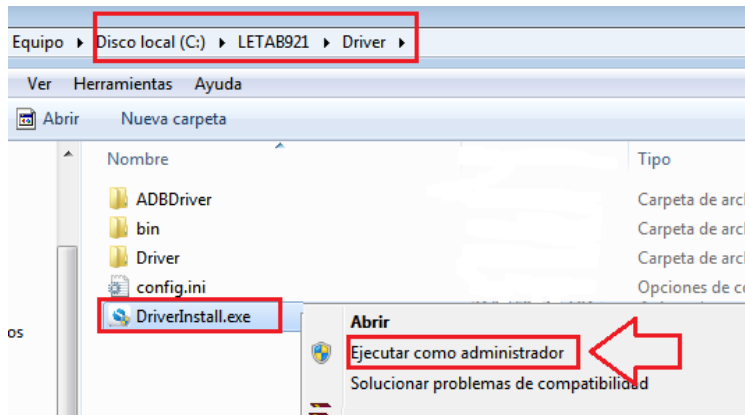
Equipo ▸ Disco local (C:) ▸ LETAB921 ▸ Driver ▸

Ver Herramientas Ayuda

Abrir Nueva carpeta

Nombre

Tipo

ADBDriver

Carpeta de arch

bin

Carpeta de arch

Driver

Carpeta de arch

config.ini

Opciones de co

os

DriverInstall.exe

Abrir

Ejecutar como administrador

Solucionar problemas de compatibilidad